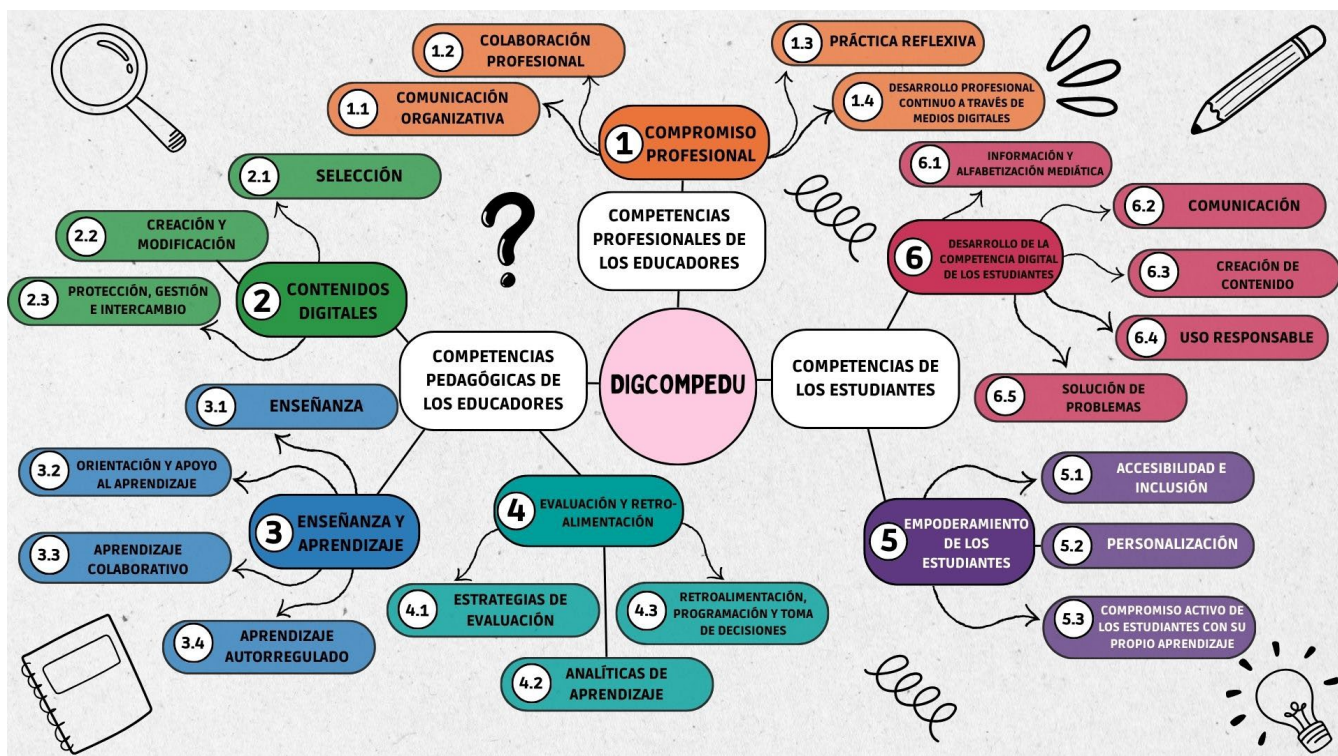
1.2 COLABORACIÓN PROFESIONAL

1.3 PRÁCTICA REFLEXIVA

1.1 COMUNICACIÓN ORGANIZATIVA

1 COMPROMISO PROFESIONAL

1.4 DESARROLLO PROFESIONAL CONTINUO A TRAVÉS DE MEDIOS DIGITALES

2.1 SELECCIÓN

6.1 INFORMACIÓN Y ALFABETIZACIÓN MEDIÁTICA

COMPETENCIAS PROFESIONALES DE LOS EDUCADORES

2.2 CREACIÓN Y MODIFICACIÓN

6.2 COMUNICACIÓN

6 DESARROLLO DE LA COMPETENCIA DIGITAL DE LOS ESTUDIANTES

2 CONTENIDOS DIGITALES

2.3 PROTECCIÓN, GESTIÓN E INTERCAMBIO

6.3 CREACIÓN DE CONTENIDO

6.4 USO RESPONSABLE

COMPETENCIAS PEDAGÓGICAS DE LOS EDUCADORES

DIGCOMPEDU

COMPETENCIAS DE LOS ESTUDIANTES

6.5 SOLUCIÓN DE PROBLEMAS

3.1 ENSEÑANZA

3.2 ORIENTACIÓN Y APOYO AL APRENDIZAJE

5.1 ACCESIBILIDAD E INCLUSIÓN

4 EVALUACIÓN Y RETRO-ALIMENTACIÓN

3 ENSEÑANZA Y APRENDIZAJE

5 EMPODERAMIENTO DE LOS ESTUDIANTES

3.3 APRENDIZAJE COLABORATIVO

5.2 PERSONALIZACIÓN

4.1 ESTRATEGIAS DE EVALUACIÓN

4.3 RETROALIMENTACIÓN, PROGRAMACIÓN Y TOMA DE DECISIONES

5.3 COMPROMISO ACTIVO DE LOS ESTUDIANTES CON SU PROPIO APRENDIZAJE

3.4 APRENDIZAJE AUTORREGULADO

4.2 ANALÍTICAS DE APRENDIZAJE